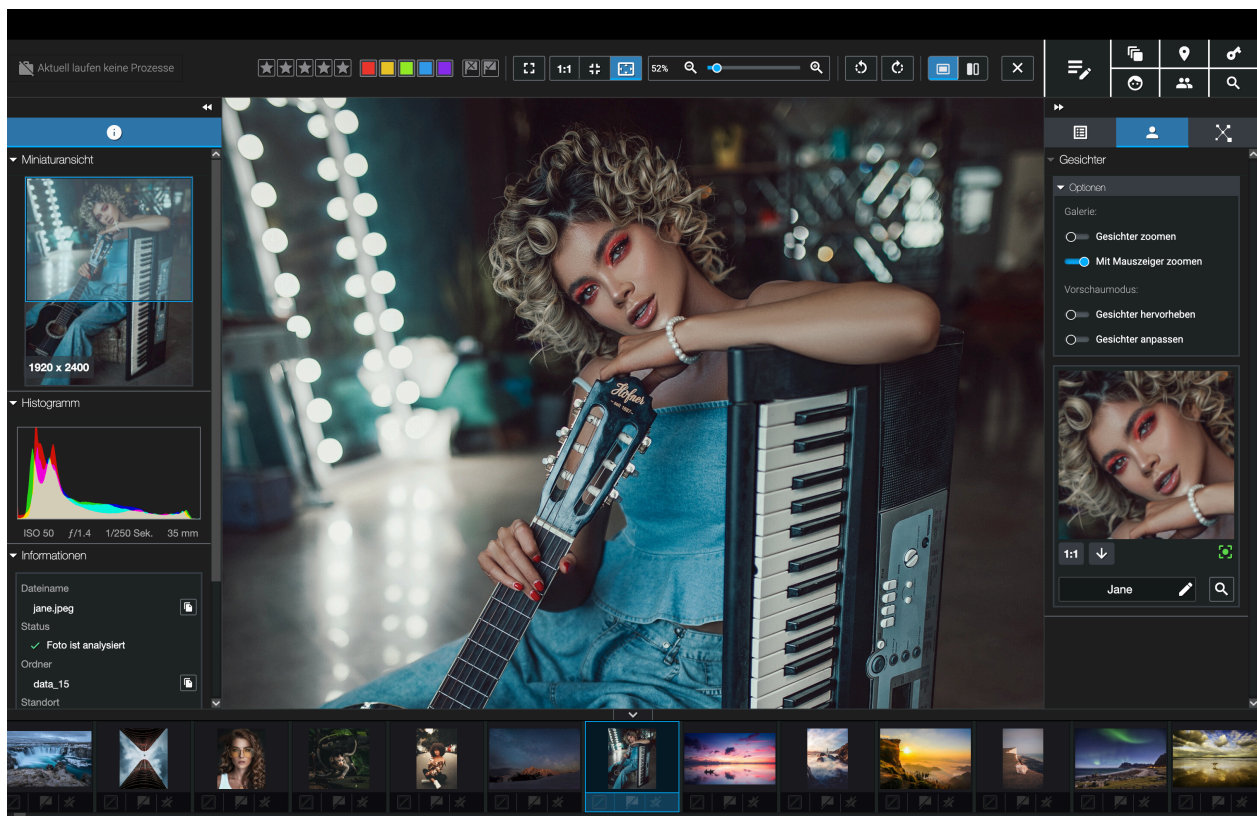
Aktuell laufen keine Prozesse

1:1

52%

Miniaturansicht

1920 x 2400

Histogramm

ISO 50 ƒ/1.4 1/250 Sek. 35 mm

Informationen

Dateiname

jane.jpeg

Status

Foto ist analysiert

Ordner

data_15

Standort

Gesichter

Optionen

Galerie:

Gesichter zoomen

Mit Mauszeiger zoomen

Vorschaumodus:

Gesichter hervorheben

Gesichter anpassen

1:1

Jane

Höfner